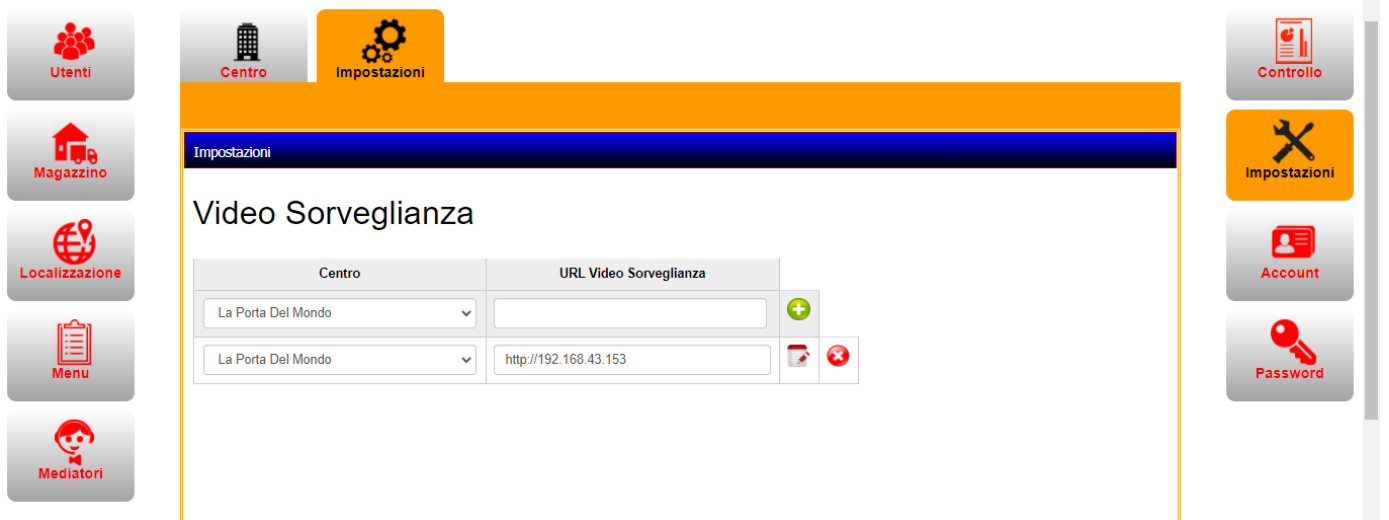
Utenti

Magazzino

Localizzazione

Menu

Mediatori

Centro

Impostazioni

Impostazioni

Video Sorveglianza

| Centro | URL Video Sorveglianza |  |  |
|---|---|---|---|
| La Porta Del Mondo |  |  |  |
| La Porta Del Mondo | http://192.168.43.153 |  |  |

Controllo

Impostazioni

Account

Password